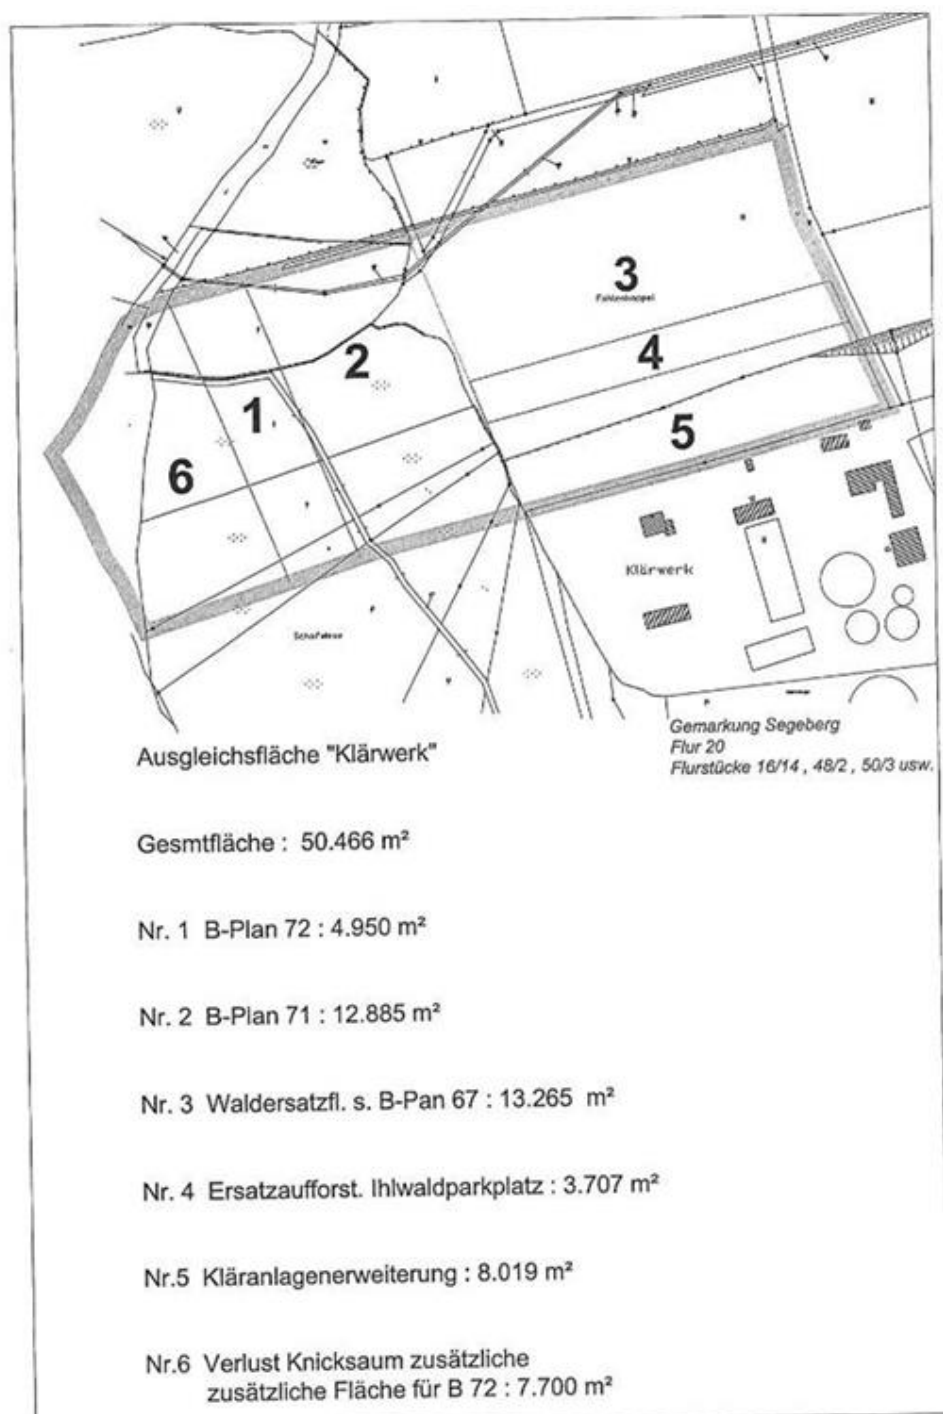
3
Faldenkoppel
4
2
1
5
6
Klärwerk
Schafwiese

Gemarkung Segeberg
Flur 20
Flurstücke 16/14 , 48/2 , 50/3 usw.

Ausgleichsfläche "Klärwerk"

Gesmtfläche : 50.466 m²

Nr. 1 B-Plan 72 : 4.950 m²

Nr. 2 B-Plan 71 : 12.885 m²

Nr. 3 Waldersatzfl. s. B-Pan 67 : 13.265 m²

Nr. 4 Ersatzaufforst. Ihlwaldparkplatz : 3.707 m²

Nr.5 Kläranlagenerweiterung : 8.019 m²

Nr.6 Verlust Knicksaum zusätzliche zusätzliche Fläche für B 72 : 7.700 m²